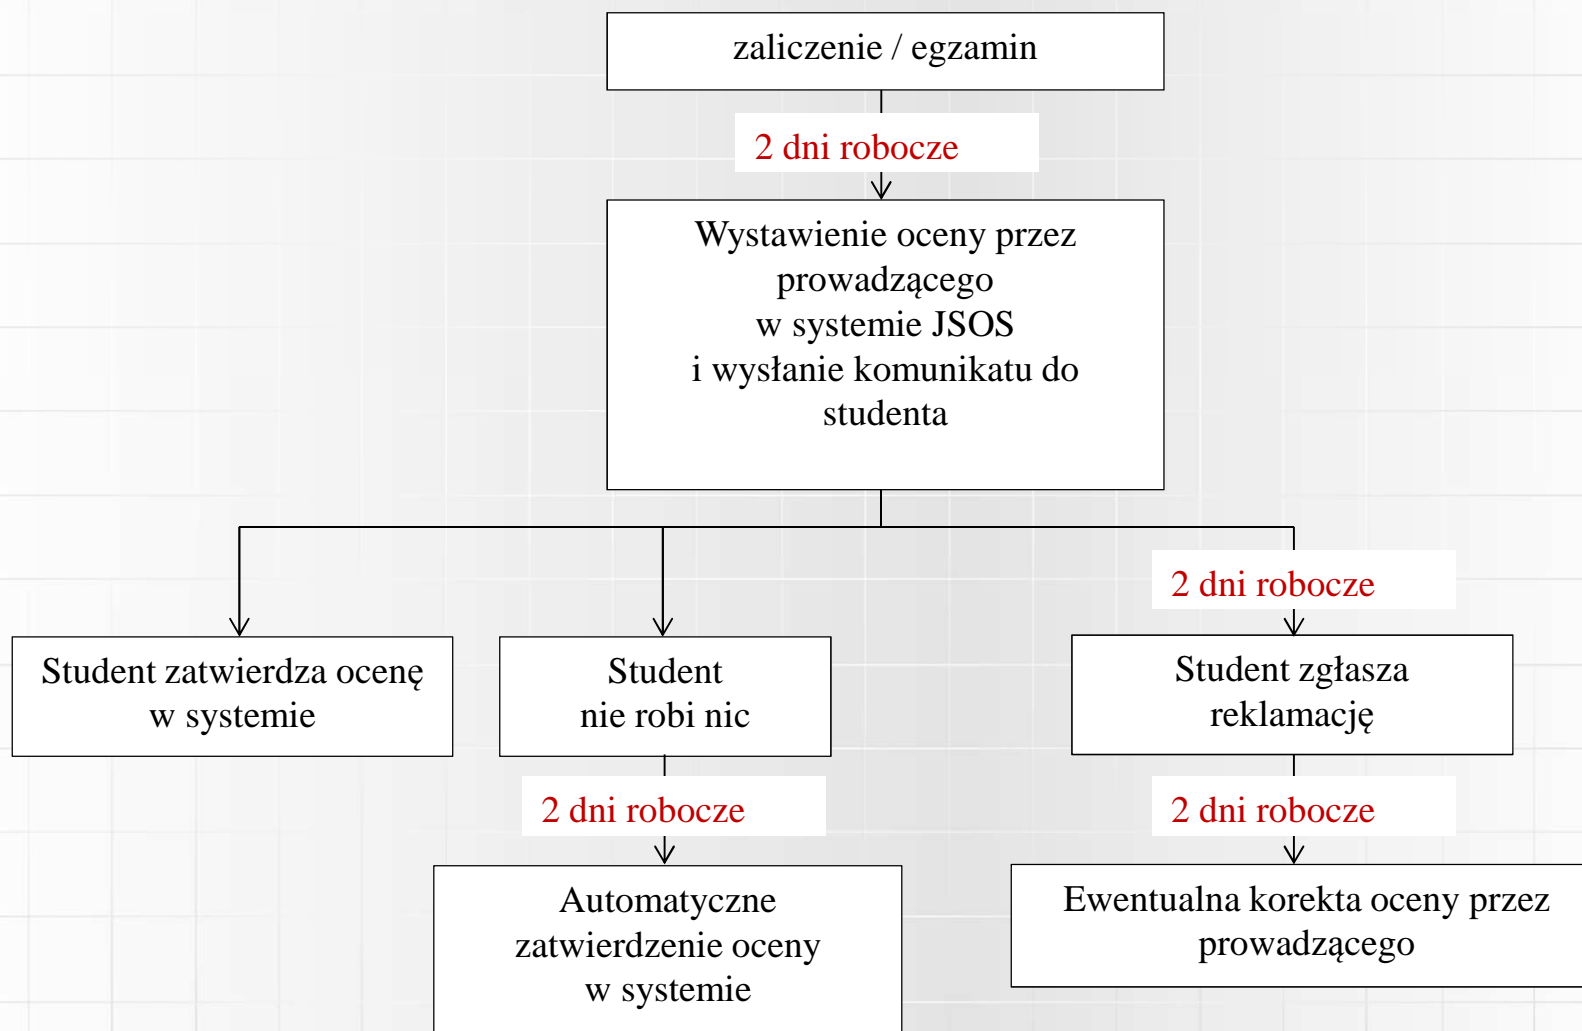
zaliczenie / egzamin

2 dni robocze

Wystawienie oceny przez prowadzącego w systemie JSOS i wysłanie komunikatu do studenta

2 dni robocze

Student zatwierdza ocenę w systemie

Student nie robi nic

Student zgłasza reklamację

2 dni robocze

2 dni robocze

Automatyczne zatwierdzenie oceny w systemie

Ewentualna korekta oceny przez prowadzącego